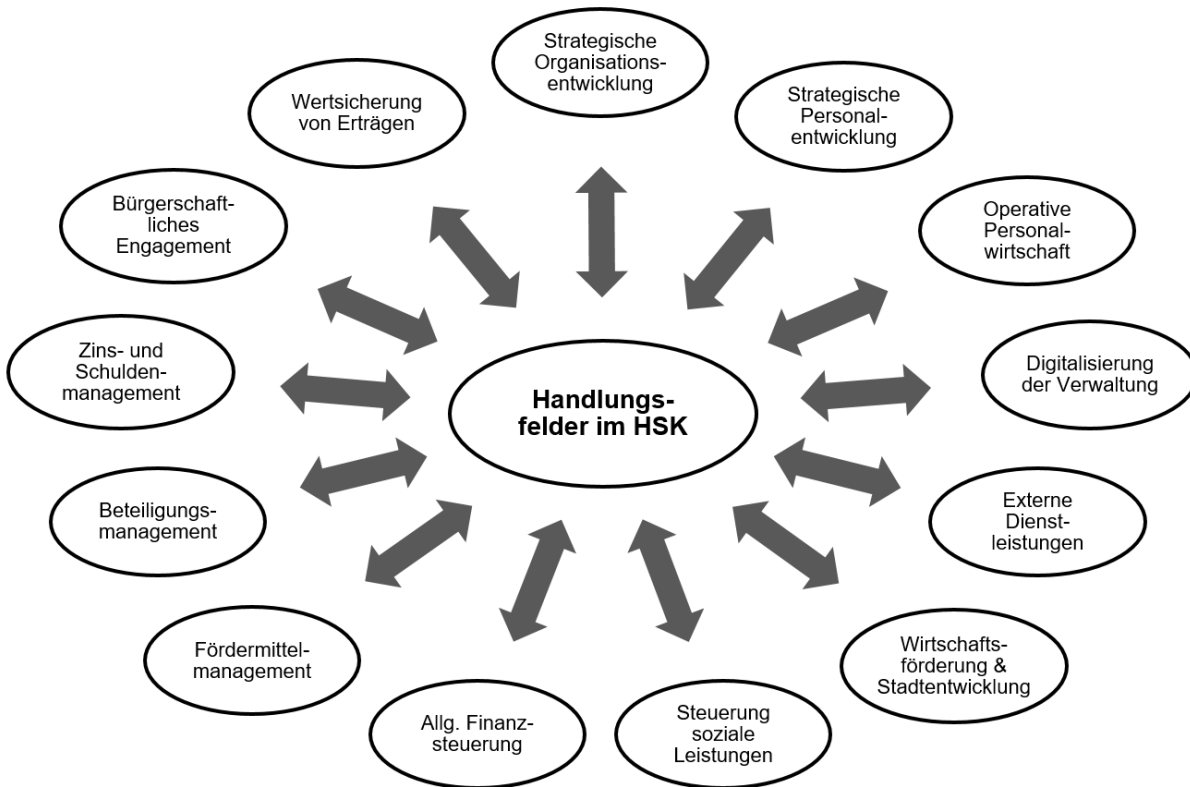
Handlungsfelder im HSK

Strategische Organisationsentwicklung

Strategische Personalentwicklung

Operative Personalwirtschaft

Digitalisierung der Verwaltung

Externe Dienstleistungen

Wirtschaftsförderung & Stadtentwicklung

Steuerung soziale Leistungen

Allg. Finanzsteuerung

Fördermittelmanagement

Beteiligungsmanagement

Zins- und Schuldenmanagement

Bürgerschaftliches Engagement

Wertsicherung von Erträgen